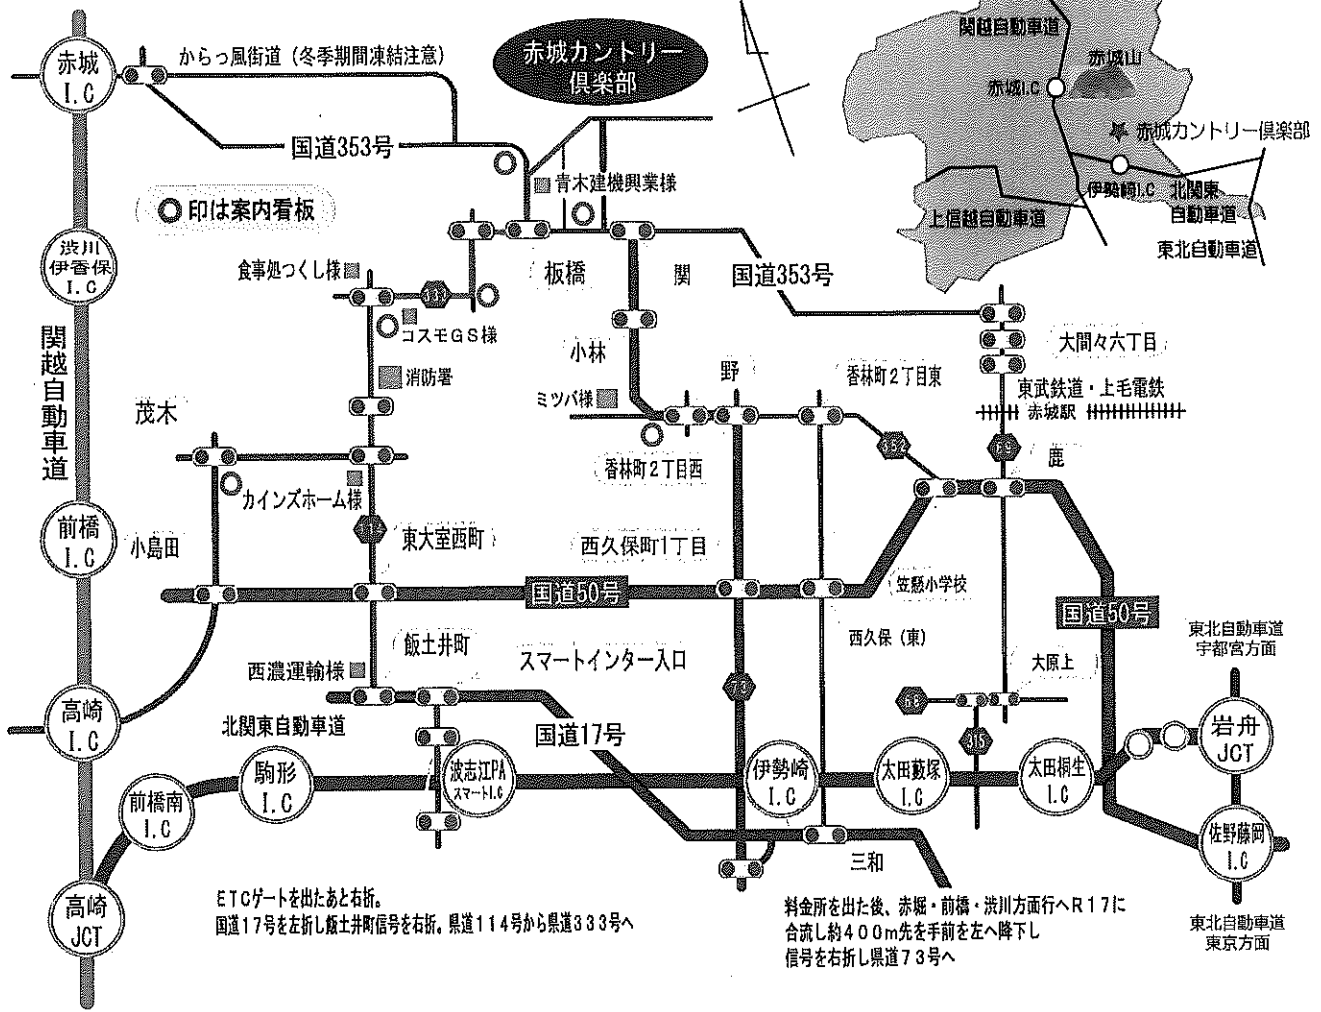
赤城カントリー倶楽部

関越自動車道
赤城山
赤城I.C
赤城カントリー倶楽部
伊勢崎I.C
北関東自動車道
上信越自動車道
東北自動車道

赤城 I.C
からっ風街道（冬季期間凍結注意）
国道353号
青木建機興業様
○印は案内看板
渋川伊香保 I.C
関越自動車道
食事処つくし様
コスモGS様
消防署
板橋
関
国道353号
小林
野
香林町2丁目東
大間々六丁目
東武鉄道・上毛電鉄
赤城駅
ミツバ様
香林町2丁目西
茂木
鹿
カインズホーム様
東大室西町
前橋 I.C
小島田
西久保町1丁目
国道50号
笠懸小学校
国道50号
西久保（東）
飯土井町
スマートインター入口
大原上
東北自動車道 宇都宮方面
西濃運輸様
高崎 I.C
北関東自動車道
国道17号
岩舟 JCT
駒形 I.C
波志江PA スマートI.C
伊勢崎 I.C
太田藪塚 I.C
太田桐生 I.C
前橋南 I.C
佐野藤岡 I.C
三和
高崎 JCT
ETCゲートを出たあと右折。
国道17号を左折し飯土井町信号を右折。県道114号から県道333号へ
料金所を出た後、赤堀・前橋・渋川方面行へR17に合流し約400m先を手前を左へ降下し信号を右折し県道73号へ
東北自動車道 東京方面